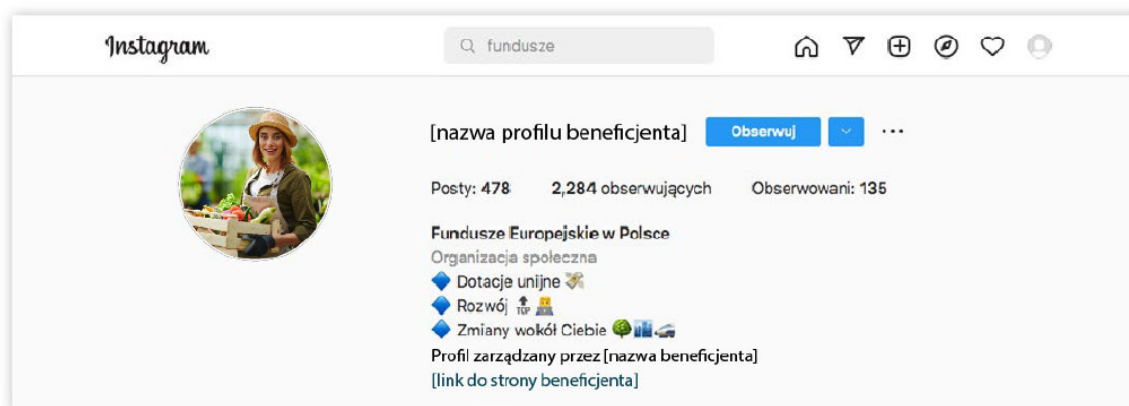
Instagram

fundusze

[nazwa profilu beneficjenta] Obserwuj ···

Posty: 478 2,284 obserwujących Obserwowani: 135

Fundusze Europejskie w Polsce
Organizacja społeczna
🔷 Dotacje unijne 💸
🔷 Rozwój 🔝🚧
🔷 Zmiany wokół Ciebie 🌳🏙️🚄
Profil zarządzany przez [nazwa beneficjenta]
[link do strony beneficjenta]